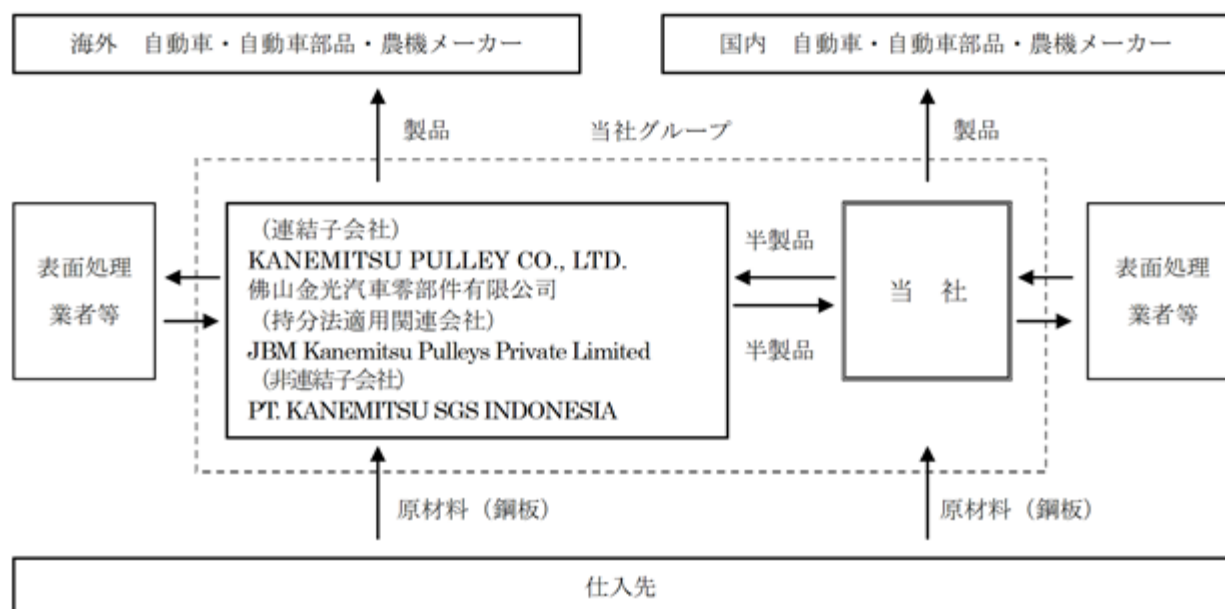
海外　自動車・自動車部品・農機メーカー

国内　自動車・自動車部品・農機メーカー

製品

当社グループ

製品

表面処理
業者等

（連結子会社）
KANEMITSU PULLEY CO., LTD.
佛山金光汽車零部件有限公司
（持分法適用関連会社）
JBM Kanemitsu Pulleys Private Limited
（非連結子会社）
PT. KANEMITSU SGS INDONESIA

半製品

半製品

当　社

表面処理
業者等

原材料（鋼板）

原材料（鋼板）

仕入先